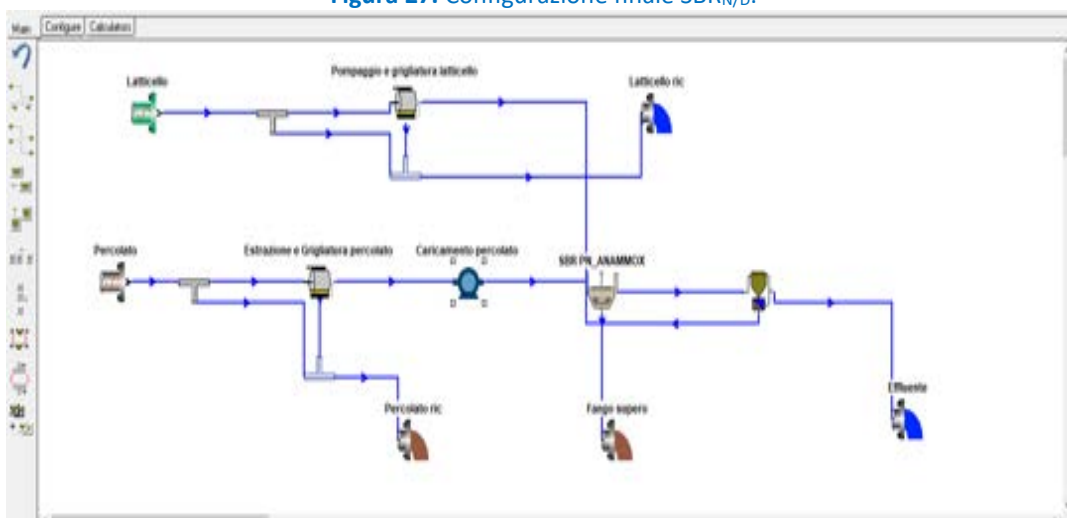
Figura 17. Configurazione finale SBR$_{N/D}$.

Main Configure Calculators

Latticello

Pompaggio e grigliatura latticello

Latticello ric

Percolato

Estrazione e Grigliatura percolato

Caricamento percolato

SBR PN_ANAMMOX

Percolato ric

Fango supero

Effluente